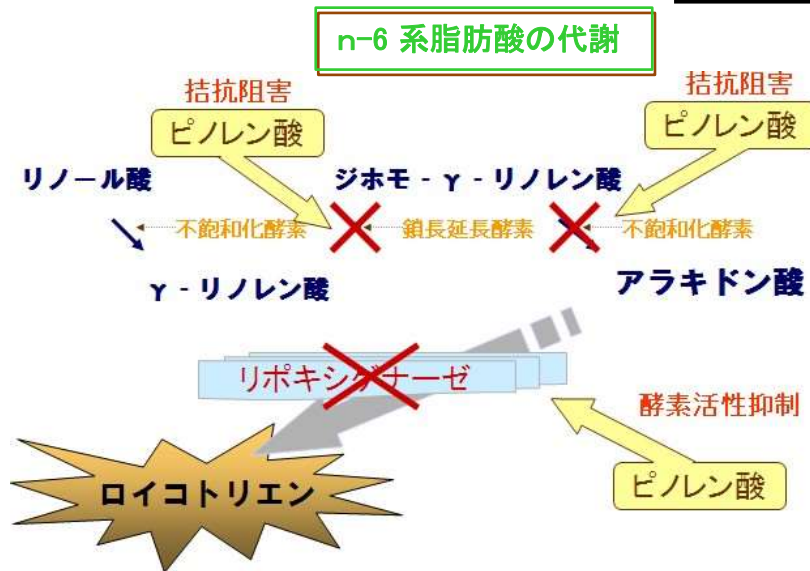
n-6 系脂肪酸の代謝

拮抗阻害

ピノレン酸

拮抗阻害

ピノレン酸

リノール酸

ジホモ - γ - リノレン酸

不飽和化酵素

鎖長延長酵素

不飽和化酵素

γ - リノレン酸

アラキドン酸

リポキシゲナーゼ

酵素活性抑制

ロイコトリエン

ピノレン酸